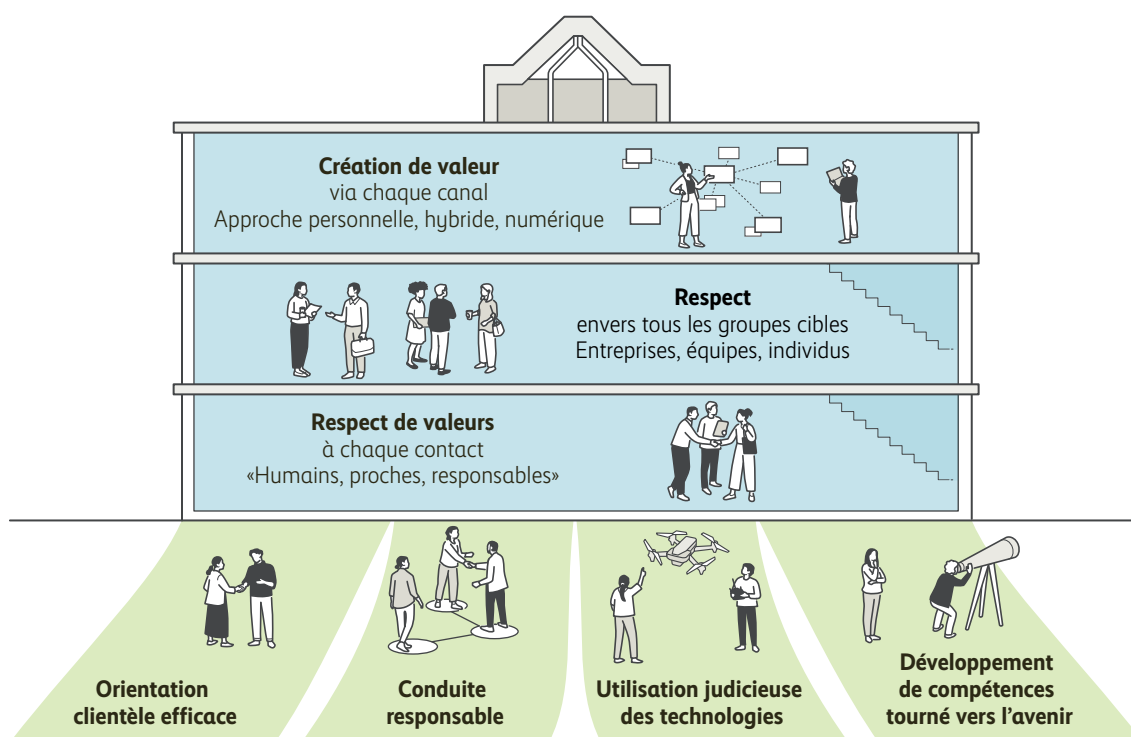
**Création de valeur**
via chaque canal
Approche personnelle, hybride, numérique

**Respect**
envers tous les groupes cibles
Entreprises, équipes, individus

**Respect de valeurs**
à chaque contact
«Humains, proches, responsables»

**Orientation clientèle efficace**

**Conduite responsable**

**Utilisation judicieuse des technologies**

**Développement de compétences tourné vers l'avenir**